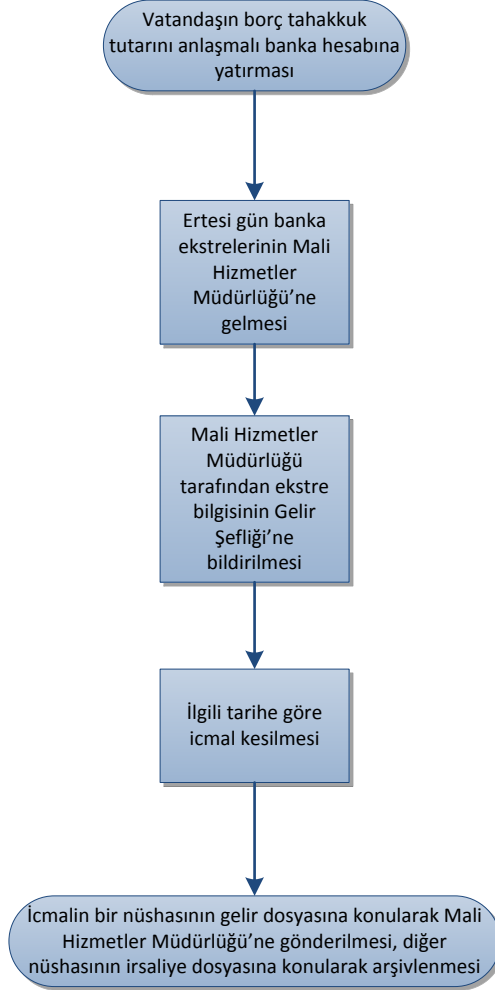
Vatandaşın borç tahakkuk tutarını anlaşmalı banka hesabına yatırması

Ertesi gün banka ekstrelerinin Mali Hizmetler Müdürlüğü'ne gelmesi

Mali Hizmetler Müdürlüğü tarafından ekstre bilgisinin Gelir Şefliği'ne bildirilmesi

İlgili tarihe göre icmal kesilmesi

İcmalin bir nüshasının gelir dosyasına konularak Mali Hizmetler Müdürlüğü'ne gönderilmesi, diğer nüshasının irsaliye dosyasına konularak arşivlenmesi